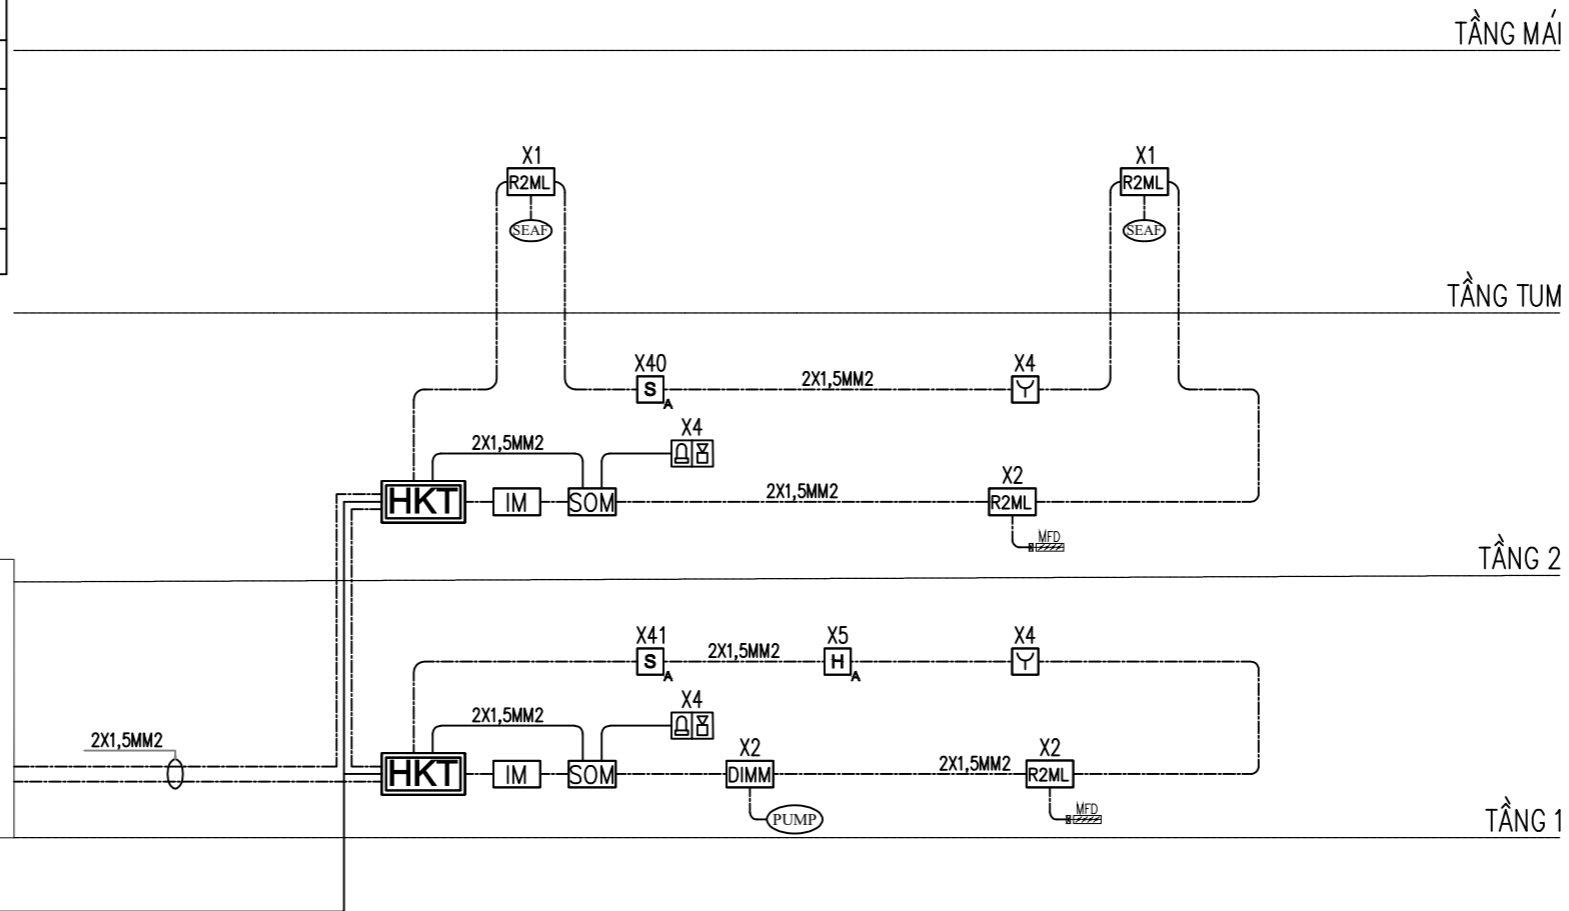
TẦNG MÁI

X1
R2ML
SEAF

X1
R2ML
SEAF

TẦNG TUM

X40
S
A
2X1,5MM2
X4

2X1,5MM2
X4

HKT
IM
SOM
2X1,5MM2
X2
R2ML
MFD

TẦNG 2

X41
S
A
2X1,5MM2
X5
H
A
X4

2X1,5MM2
X4

2X1,5MM2
HKT
IM
SOM
X2
DIMM
PUMP
2X1,5MM2
X2
R2ML
MFD

TẦNG 1